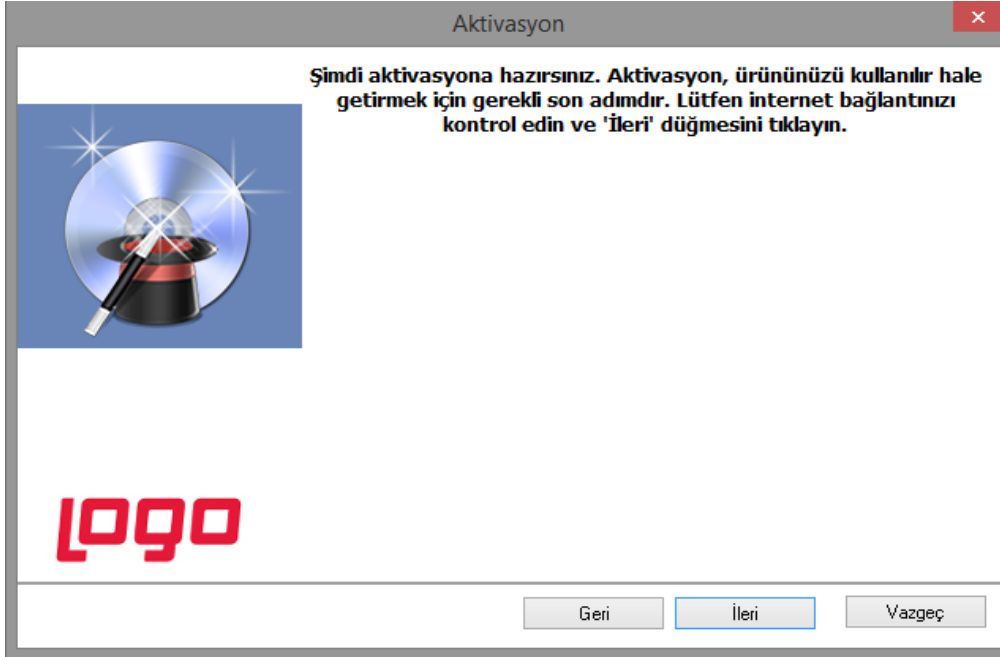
Aktivasyon

✕

Şimdi aktivasyona hazırsınız. Aktivasyon, ürününüzü kullanılır hale getirmek için gerekli son adımdır. Lütfen internet bağlantınızı kontrol edin ve 'İleri' düğmesini tıklayın.

logo

Geri

İleri

Vazgeç